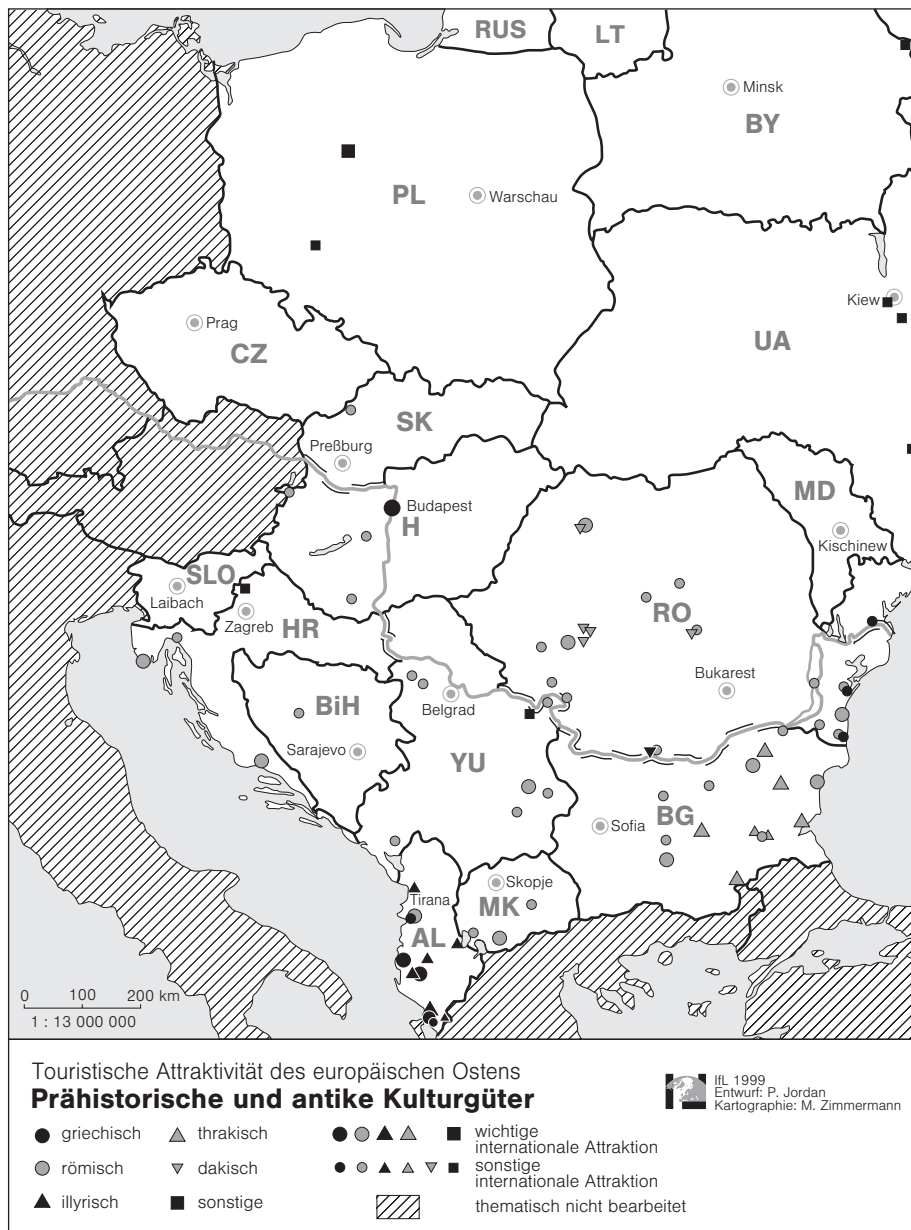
RUS
LT
Minsk
BY
PL
Warschau
Kiew
UA
Prag
CZ
SK
Preßburg
Budapest
H
MD
Kischinew
SLO
Laibach
Zagreb
HR
RO
Bukarest
BiH
Belgrad
Sarajevo
YU
BG
Sofia
Skopje
MK
Tirana
AL
0 100 200 km
1 : 13 000 000

Touristische Attraktivität des europäischen Ostens
**Prähistorische und antike Kulturgüter**

IfL 1999
Entwurf: P. Jordan
Kartographie: M. Zimmermann

griechisch
thrakisch
wichtige internationale Attraktion
römisch
dakisch
sonstige internationale Attraktion
illyrisch
sonstige
thematisch nicht bearbeitet